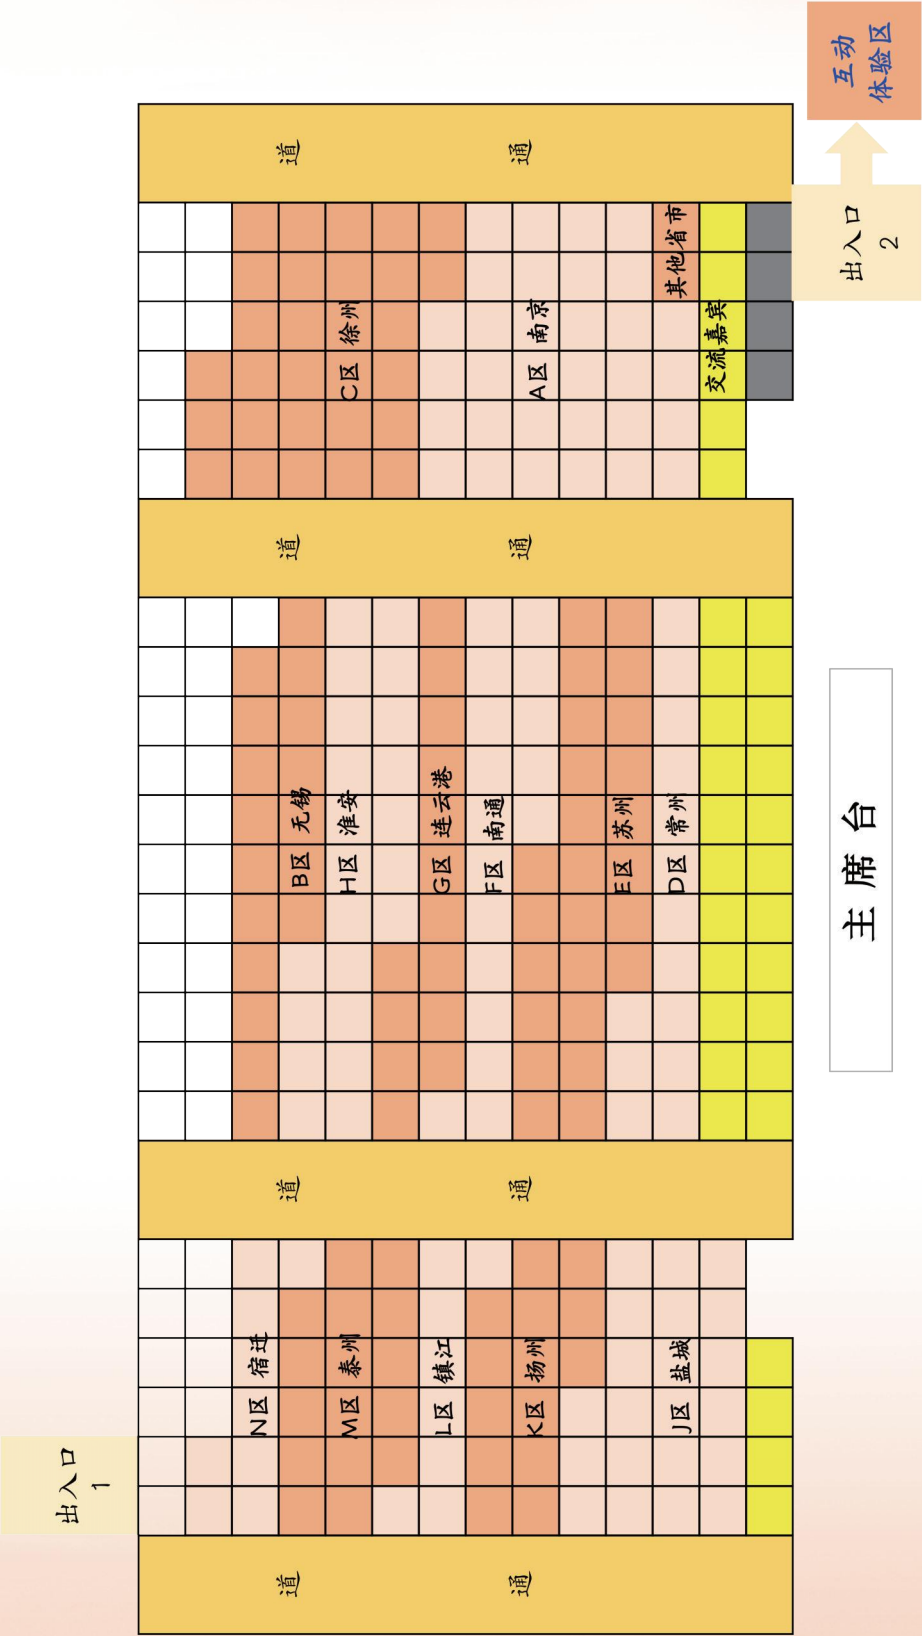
互动体验区

出入口 2

通道

C区 徐州

A区 南京

其他省市

交流嘉宾

通道

B区 无锡

H区 淮安

G区 连云港

F区 南通

E区 苏州

D区 常州

主席台

通道

N区 宿迁

M区 泰州

L区 镇江

K区 扬州

J区 盐城

出入口 1

通道